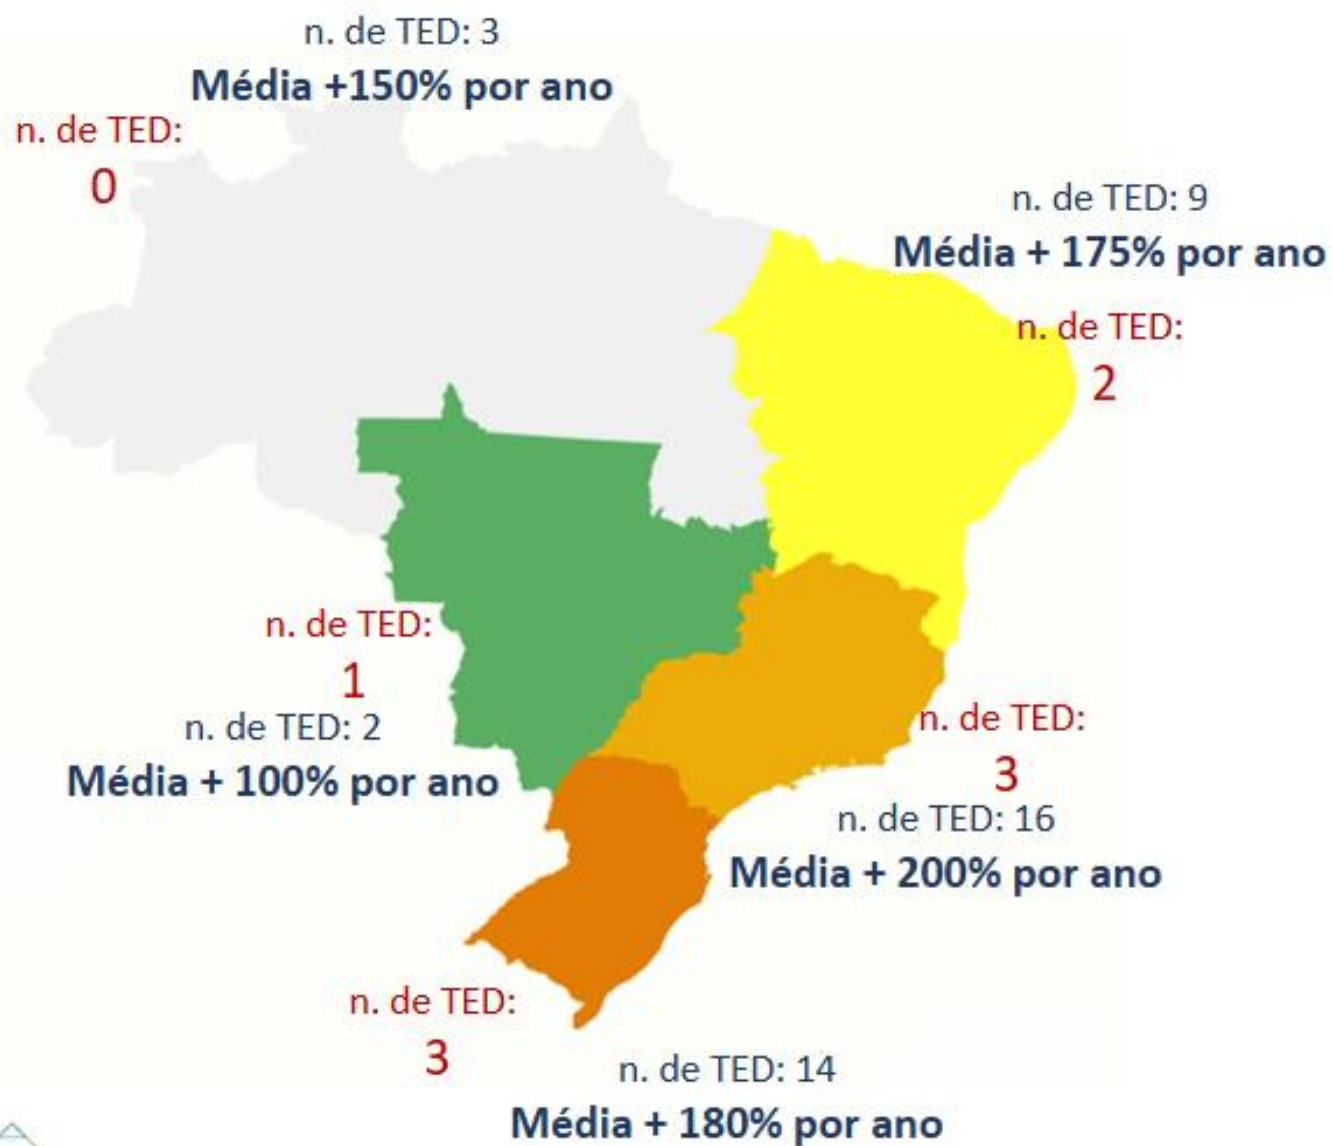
n. de TED: 3
Média +150% por ano

n. de TED:
0

n. de TED: 9
Média + 175% por ano

n. de TED:
2

n. de TED:
1

n. de TED: 2
Média + 100% por ano

n. de TED:
3

n. de TED: 16
Média + 200% por ano

n. de TED:
3

n. de TED: 14
Média + 180% por ano